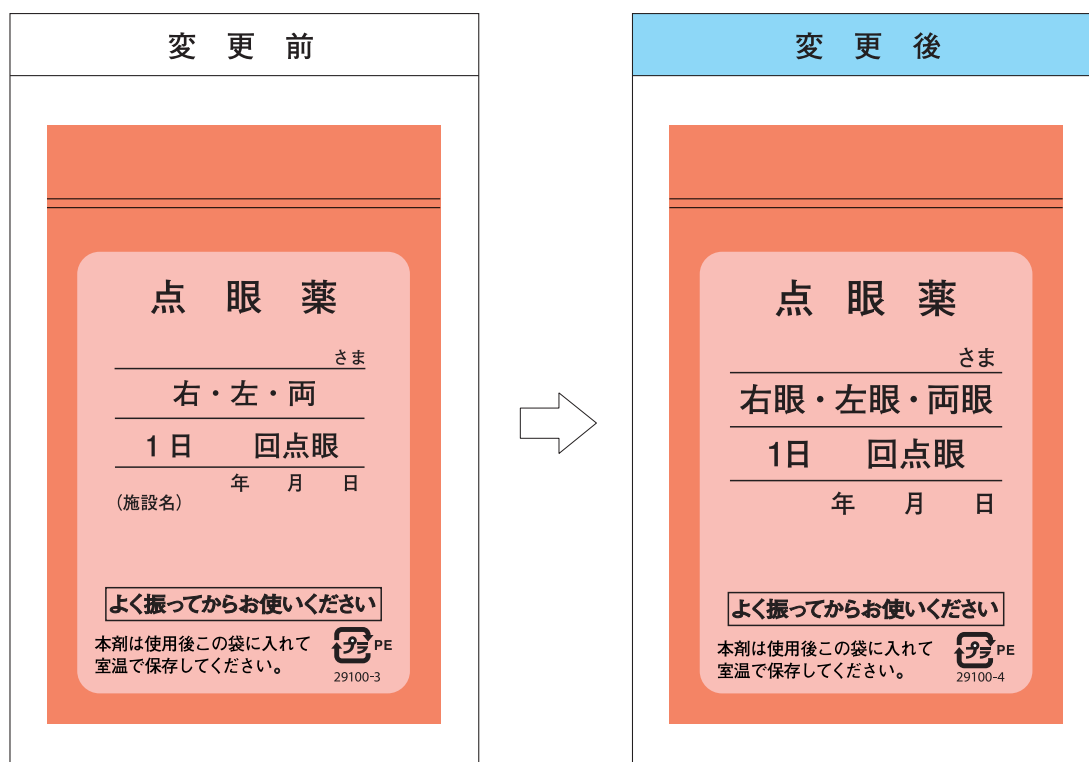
変　更　前

点　眼　薬

さま

右・左・両

1日　　回点眼

年　月　日

（施設名）

よく振ってからお使いください

本剤は使用後この袋に入れて室温で保存してください。

プラ PE

29100-3

変　更　後

点　眼　薬

さま

右眼・左眼・両眼

1日　　回点眼

年　月　日

よく振ってからお使いください

本剤は使用後この袋に入れて室温で保存してください。

プラ PE

29100-4